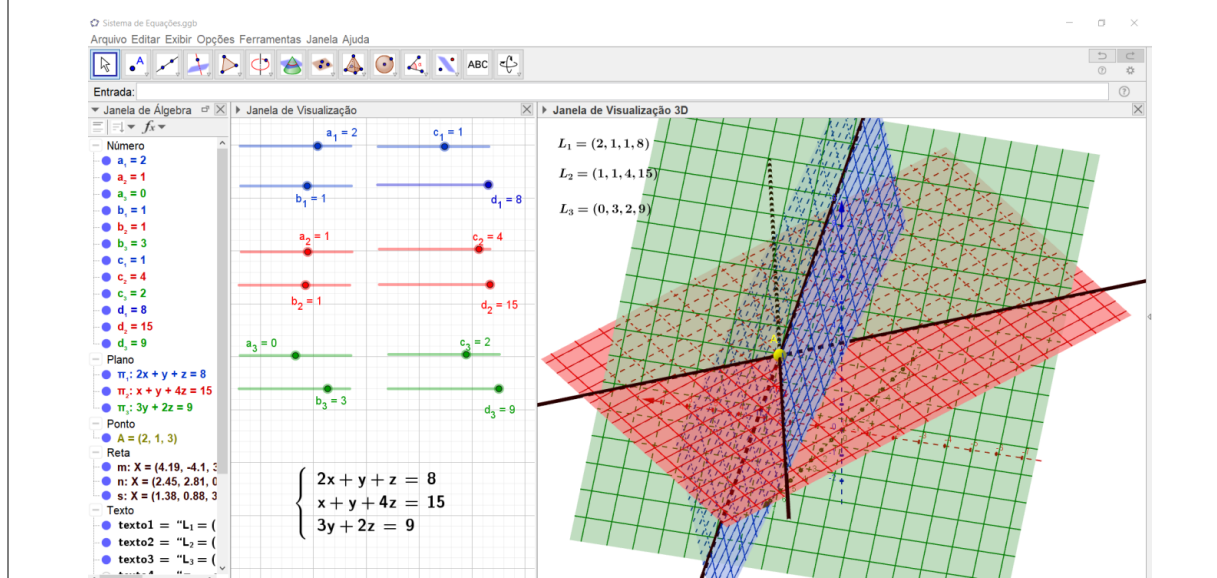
Sistema de Equações.ggb

Arquivo Editar Exibir Opções Ferramentas Janela Ajuda

ABC

Entrada:

Janela de Álgebra

Número
$a_1 = 2$
$a_2 = 1$
$a_3 = 0$
$b_1 = 1$
$b_2 = 1$
$b_3 = 3$
$c_1 = 1$
$c_2 = 4$
$c_3 = 2$
$d_1 = 8$
$d_2 = 15$
$d_3 = 9$
Plano
$\pi_1$: 2x + y + z = 8
$\pi_2$: x + y + 4z = 15
$\pi_3$: 3y + 2z = 9
Ponto
A = (2, 1, 3)
Reta
m: X = (4.19, -4.1, 3
n: X = (2.45, 2.81, 0
s: X = (1.38, 0.88, 3
Texto
texto1 = "$L_1$ = (
texto2 = "$L_2$ = (
texto3 = "$L_3$ = (

Janela de Visualização

$a_1 = 2$
$c_1 = 1$
$b_1 = 1$
$d_1 = 8$
$a_2 = 1$
$c_2 = 4$
$b_2 = 1$
$d_2 = 15$
$a_3 = 0$
$c_3 = 2$
$b_3 = 3$
$d_3 = 9$

$\begin{cases} 2x + y + z = 8 \\ x + y + 4z = 15 \\ 3y + 2z = 9 \end{cases}$

Janela de Visualização 3D

$L_1 = (2, 1, 1, 8)$
$L_2 = (1, 1, 4, 15)$
$L_3 = (0, 3, 2, 9)$

A